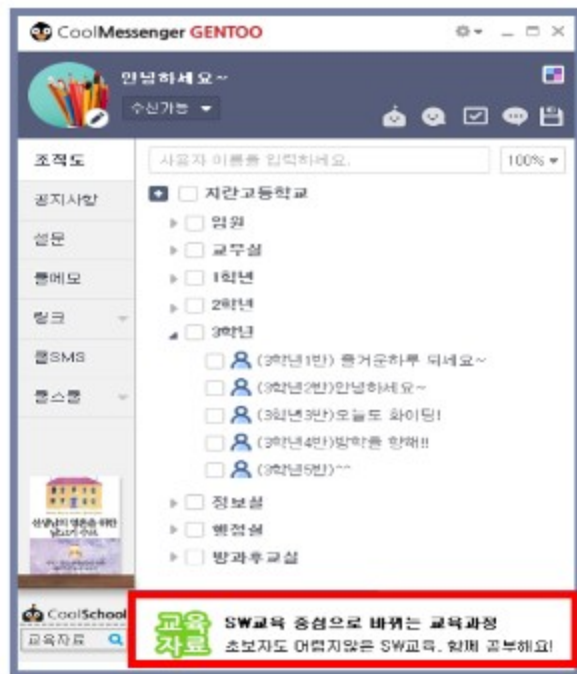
CoolMessenger GENTOO

안녕하세요~
수신가능

조직도
공지사항
설문
쿨메모
링크
쿨SMS
쿨스쿨

사용자 이름을 입력하세요.
100%

지란고등학교
임원
교무실
1학년
2학년
3학년
(3학년1반) 즐거운하루 되세요~
(3학년2반)안녕하세요~
(3학년3반)오늘도 화이팅!
(3학년4반)방학을 향해!!
(3학년5반)^^
정보실
행정실
방과후교실

선생님의 열정을 위한 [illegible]

CoolSchool
교육자료

교육자료
SW교육 중심으로 바뀌는 교육과정
초보자도 어렵지않은 SW교육, 함께 공부해요!